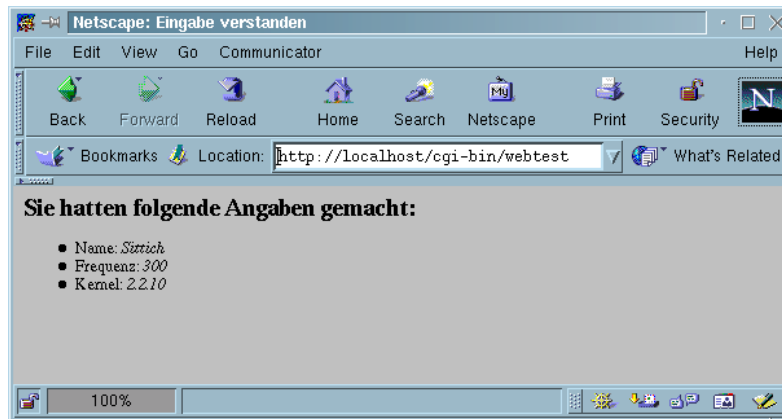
Netscape: Eingabe verstanden

File Edit View Go Communicator Help

Back Forward Reload Home Search Netscape Print Security

Bookmarks Location: http://localhost/cgi-bin/webtest What's Related

**Sie hatten folgende Angaben gemacht:**

- Name: *Sittich*
- Frequenz: *300*
- Kernel: *2.2.10*

100%